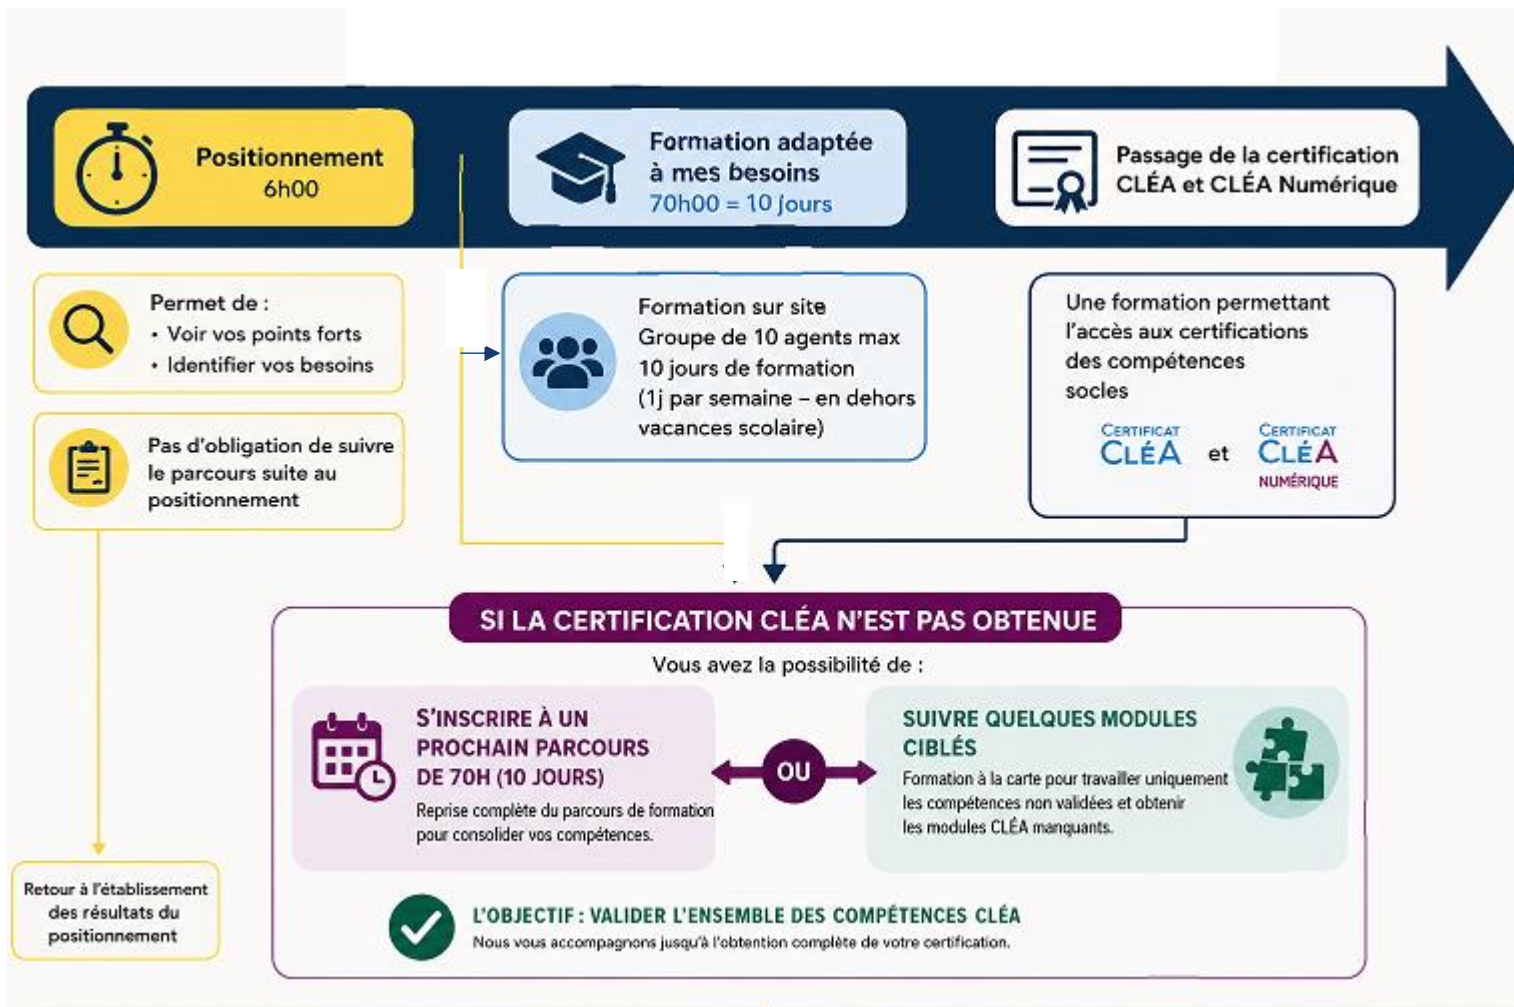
Positionnement
6h00

Formation adaptée à mes besoins
70h00 = 10 jours

Passage de la certification CLÉA et CLÉA Numérique

Permet de :
• Voir vos points forts
• Identifier vos besoins

Pas d'obligation de suivre le parcours suite au positionnement

Formation sur site
Groupe de 10 agents max
10 jours de formation
(1j par semaine – en dehors vacances scolaire)

Une formation permettant l'accès aux certifications des compétences socles

CERTIFICAT CLÉA et CERTIFICAT CLÉA NUMÉRIQUE

Retour à l'établissement des résultats du positionnement

SI LA CERTIFICATION CLÉA N'EST PAS OBTENUE

Vous avez la possibilité de :

S'INSCRIRE À UN PROCHAIN PARCOURS DE 70H (10 JOURS)
Reprise complète du parcours de formation pour consolider vos compétences.

OU

SUIVRE QUELQUES MODULES CIBLÉS
Formation à la carte pour travailler uniquement les compétences non validées et obtenir les modules CLÉA manquants.

L'OBJECTIF : VALIDER L'ENSEMBLE DES COMPÉTENCES CLÉA
Nous vous accompagnons jusqu'à l'obtention complète de votre certification.